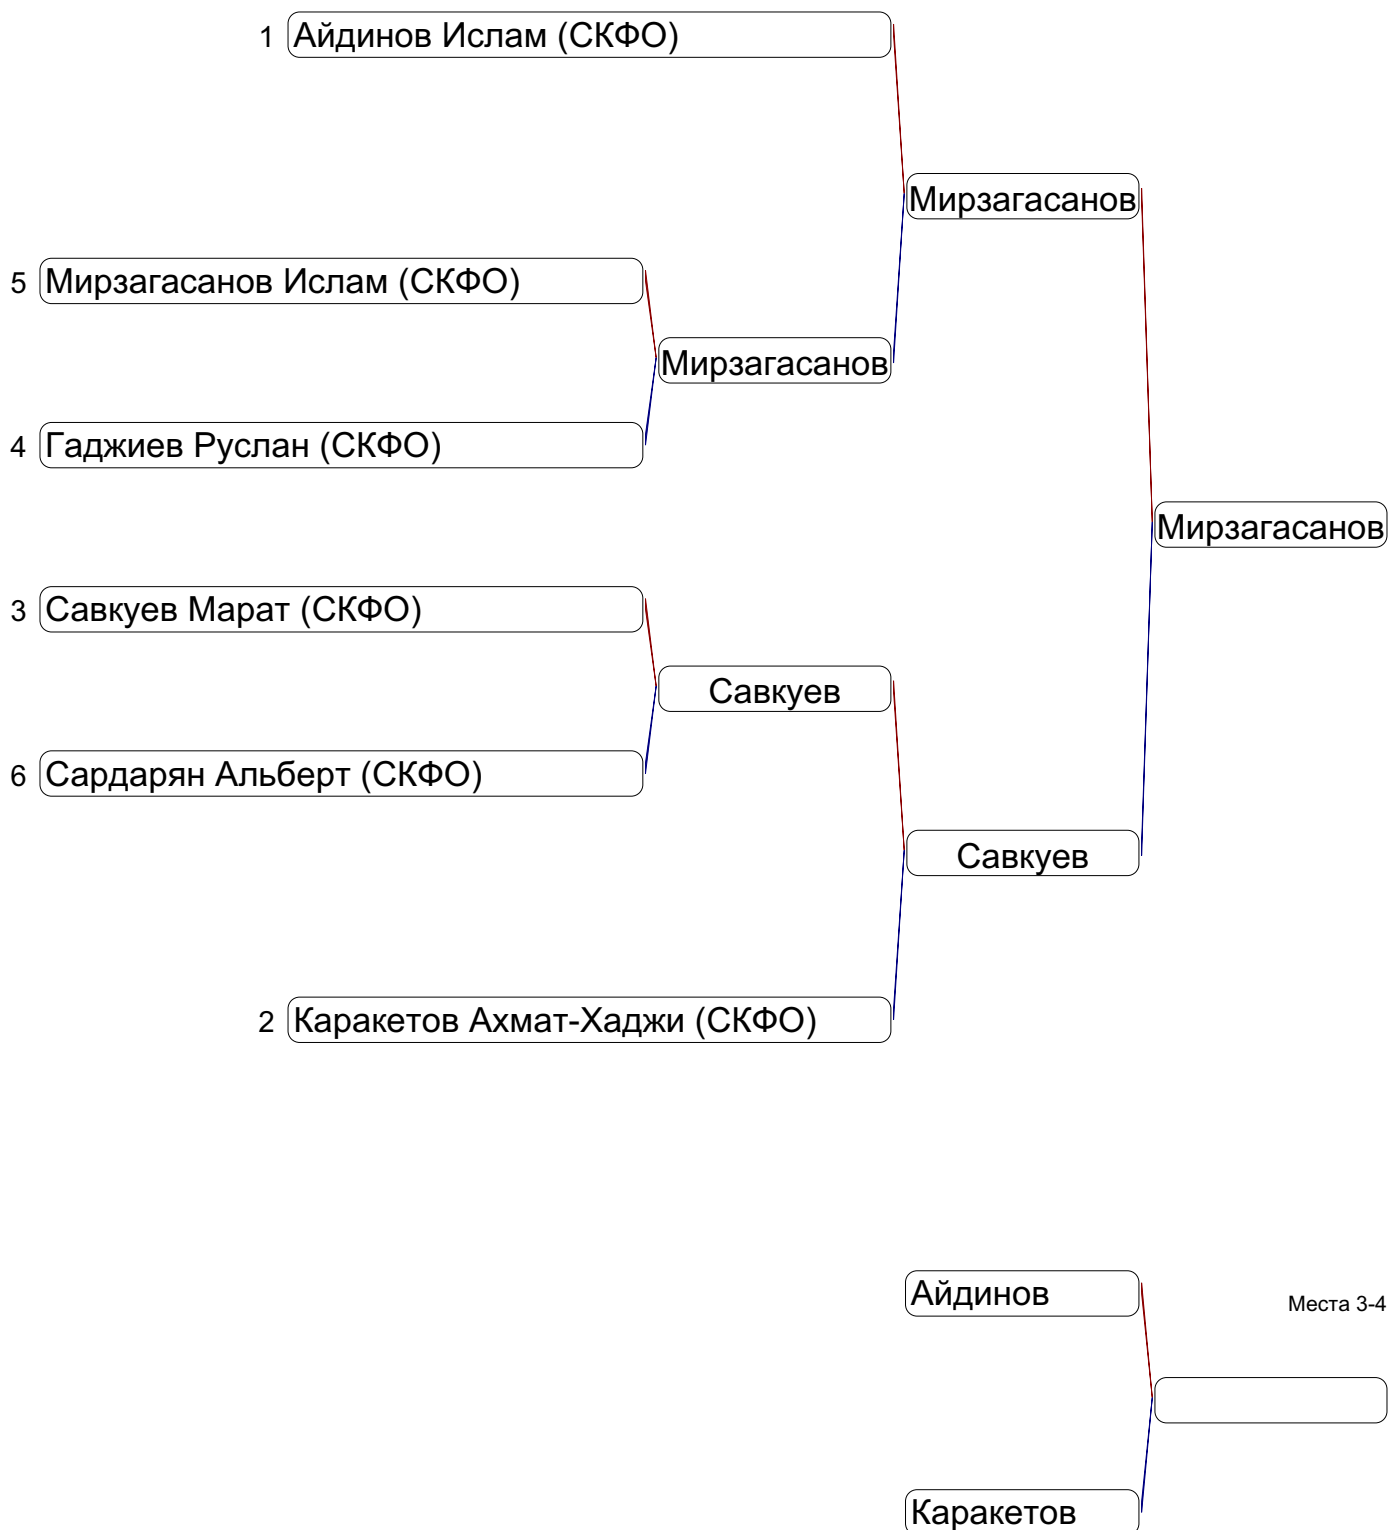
1 Айдинов Ислам (СКФО)

Мирзагасанов

5 Мирзагасанов Ислам (СКФО)

Мирзагасанов

4 Гаджиев Руслан (СКФО)

Мирзагасанов

3 Савкуев Марат (СКФО)

Савкуев

6 Сардарян Альберт (СКФО)

Савкуев

2 Каракетов Ахмат-Хаджи (СКФО)

Айдинов

Места 3-4

Каракетов